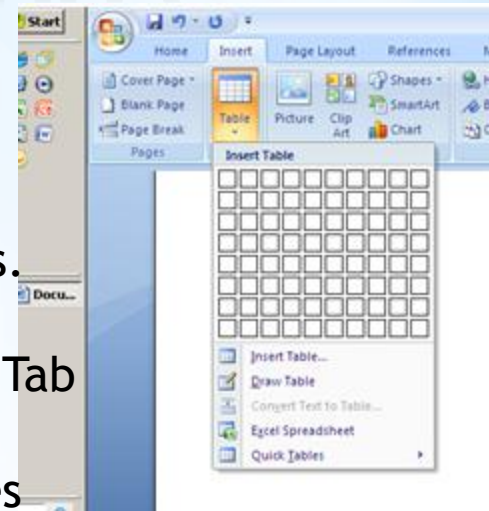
Start

Docu...

s.

Tab

es

Home Insert Page Layout References M

Cover Page
Blank Page
Page Break
Pages

Table

Picture Clip Art

Shapes
SmartArt
Chart

Insert Table

Insert Table...
Draw Table
Convert Text to Table...
Excel Spreadsheet
Quick Tables